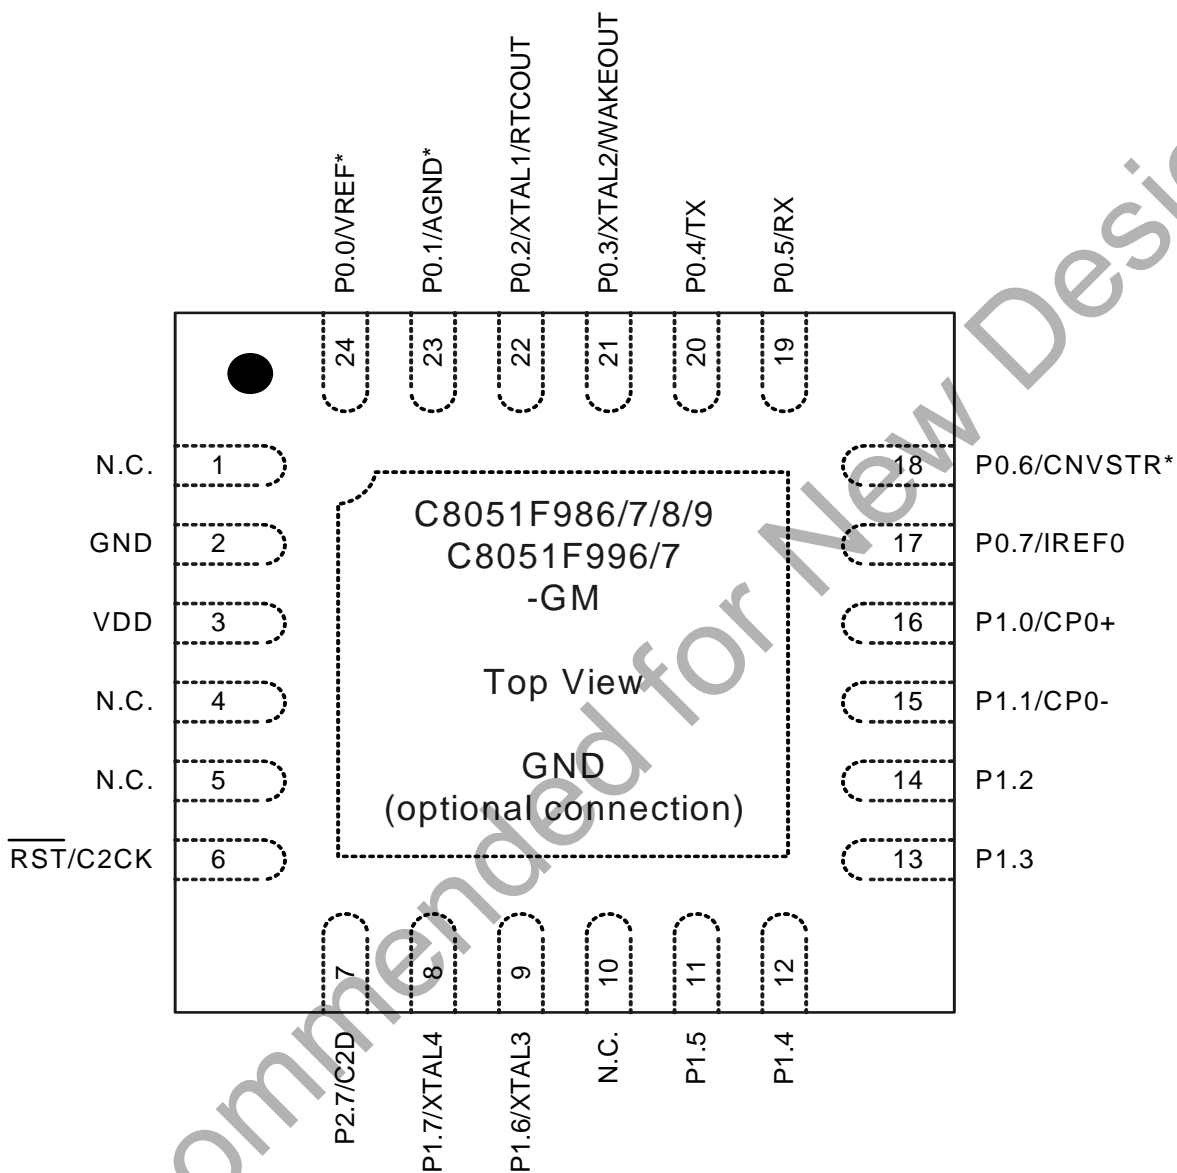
P0.0/VREF*
P0.1/AGND*
P0.2/XTAL1/RTCOUT
P0.3/XTAL2/WAKEOUT
P0.4/TX
P0.5/RX

24
23
22
21
20
19

N.C. 1
GND 2
VDD 3
N.C. 4
N.C. 5
$\overline{RST}$/C2CK 6

C8051F986/7/8/9
C8051F996/7
-GM

Top View

GND
(optional connection)

18 P0.6/CNVSTR*
17 P0.7/IREF0
16 P1.0/CP0+
15 P1.1/CP0-
14 P1.2
13 P1.3

7
8
9
10
11
12

P2.7/C2D
P1.7/XTAL4
P1.6/XTAL3
N.C.
P1.5
P1.4

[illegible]ommended for New Desi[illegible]